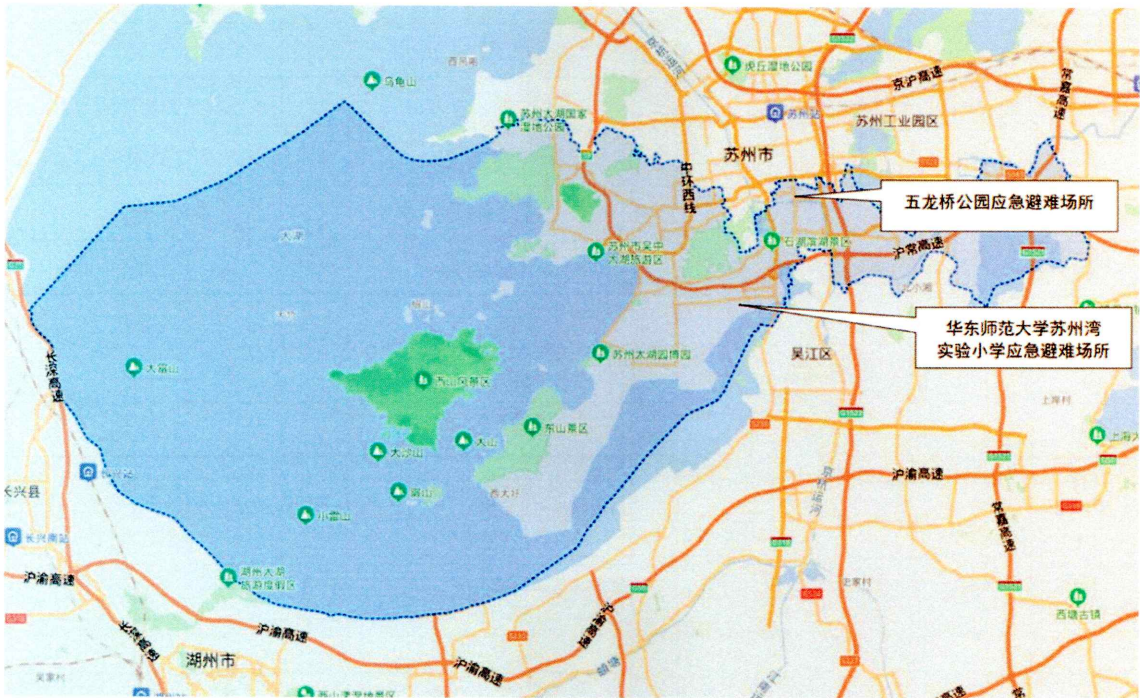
五龙桥公园应急避难场所

华东师范大学苏州湾实验小学应急避难场所

虎丘湿地公园

京沪高速

常嘉高速

苏州站

苏州工业园区

苏州市

中环西线

乌龟山

苏州太湖国家湿地公园

苏州市吴中太湖旅游区

石湖滨湖景区

沪常高速

苏州太湖园博园

吴江区

西山风景区

大山

东山景区

大雷山

太湖

长深高速

长兴县

长兴南站

沪渝高速

小雷山

湖州太湖旅游度假区

湖州市

沪渝高速

常嘉高速

西塘古镇